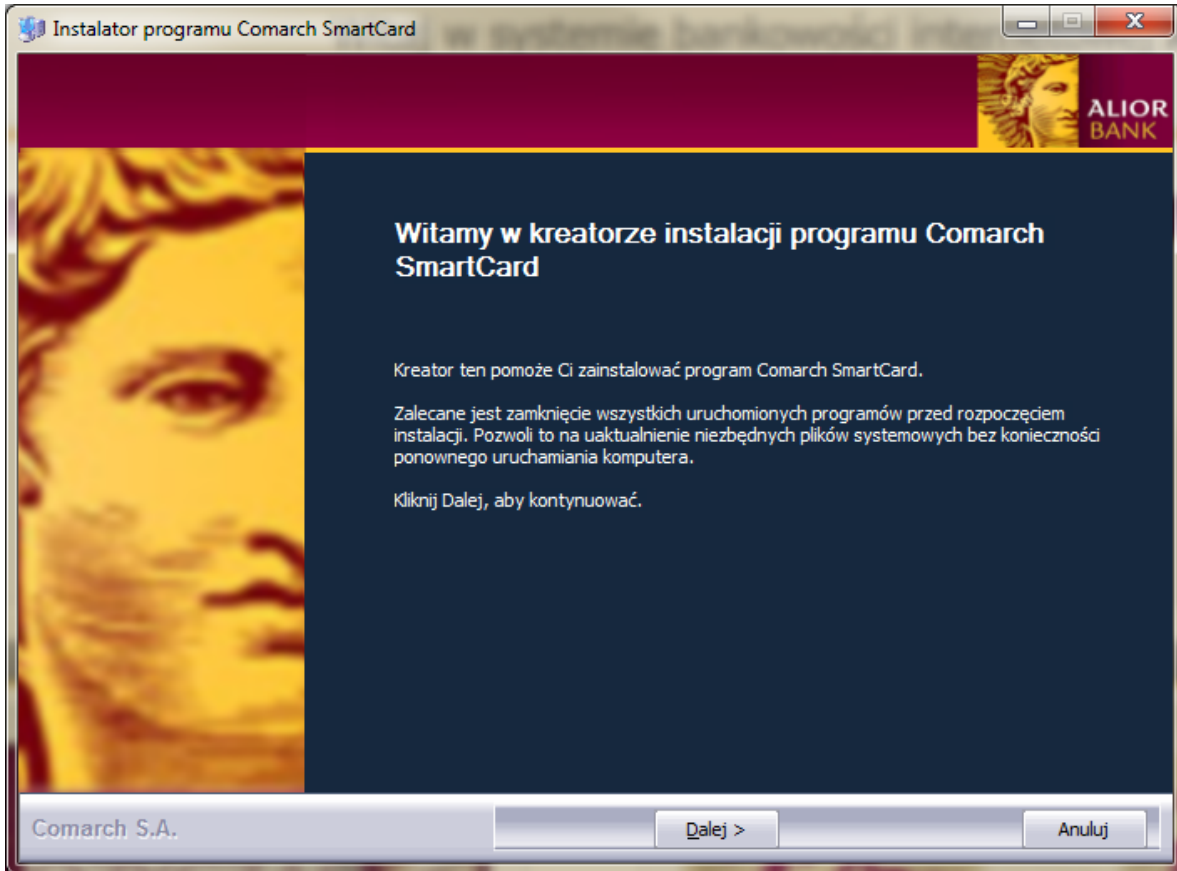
Instalator programu Comarch SmartCard

ALIOR BANK

Witamy w kreatorze instalacji programu Comarch SmartCard

Kreator ten pomoże Ci zainstalować program Comarch SmartCard.

Zalecane jest zamknięcie wszystkich uruchomionych programów przed rozpoczęciem instalacji. Pozwoli to na uaktualnienie niezbędnych plików systemowych bez konieczności ponownego uruchamiania komputera.

Kliknij Dalej, aby kontynuować.

Comarch S.A.

Dalej >

Anuluj